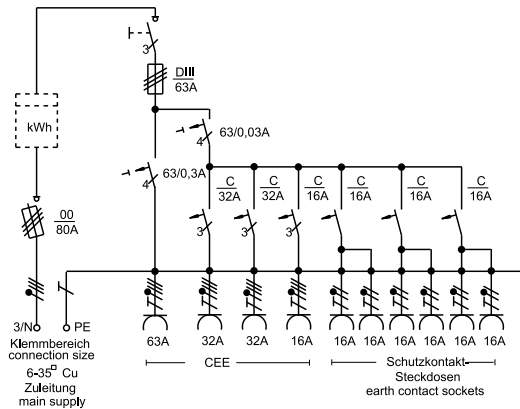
3
DIII
63A
4
63/0,03A
4
63/0,3A
kWh
C
32A
C
32A
C
16A
C
16A
C
16A
C
16A
3
3
3
00
80A
3/N
PE
Klemmbereich
connection size
6-35$^{5}$ Cu
Zuleitung
main supply
63A
32A
32A
16A
16A
16A
16A
16A
16A
16A
CEE
Schutzkontakt-
Steckdosen
earth contact sockets